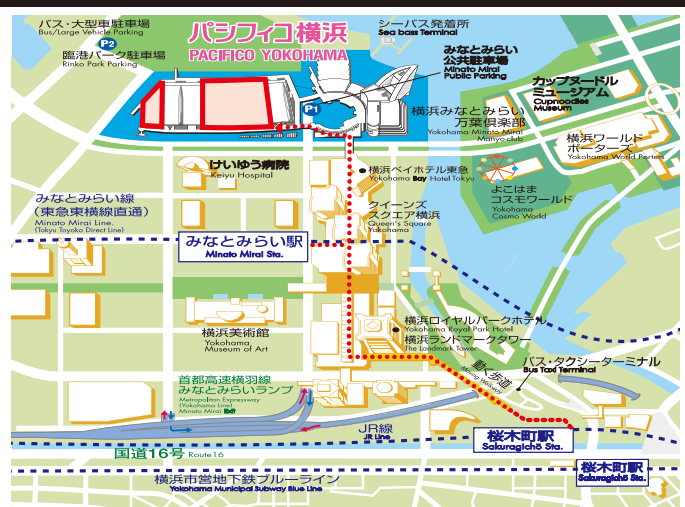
バス・大型車駐車場
Bus/Large Vehicle Parking
P2
臨港パーク駐車場
Rinko Park Parking

パシフィコ横浜
PACIFICO YOKOHAMA

シーバス発着所
Sea bass Terminal

みなとみらい公共駐車場
Minato Mirai Public Parking

P1

カップヌードルミュージアム
Cupnoodles Museum

横浜みなとみらい万葉倶楽部
Yokohama-Minato-Mirai Manyo-club

横浜ワールドポーターズ
Yokohama World Porters

けいゆう病院
Keiyu Hospital

横浜ベイホテル東急
Yokohama Bay Hotel Tokyu

よこはまコスモワールド
Yokohama Cosmo World

クイーンズスクエア横浜
Queen's Square Yokohama

みなとみらい線
(東急東横線直通)
Minato Mirai Line
(Tokyu Toyoko Direct Line)

みなとみらい駅
Minato Mirai Sta.

横浜美術館
Yokohama Museum of Art

横浜ロイヤルパークホテル
Yokohama Royal Park Hotel

横浜ランドマークタワー
The Landmark Tower

動く歩道
Moving Walkway

バス・タクシーターミナル
Bus Taxi Terminal

首都高速横羽線
みなとみらいランプ
Metropolitan Expressway (Yokohane Line)
Minato Mirai Exit

JR線
JR Line

桜木町駅
Sakuragichō Sta.

国道16号 Route16

横浜市営地下鉄ブルーライン
Yokohama Municipal Subway Blue Line

桜木町駅
Sakuragichō Sta.